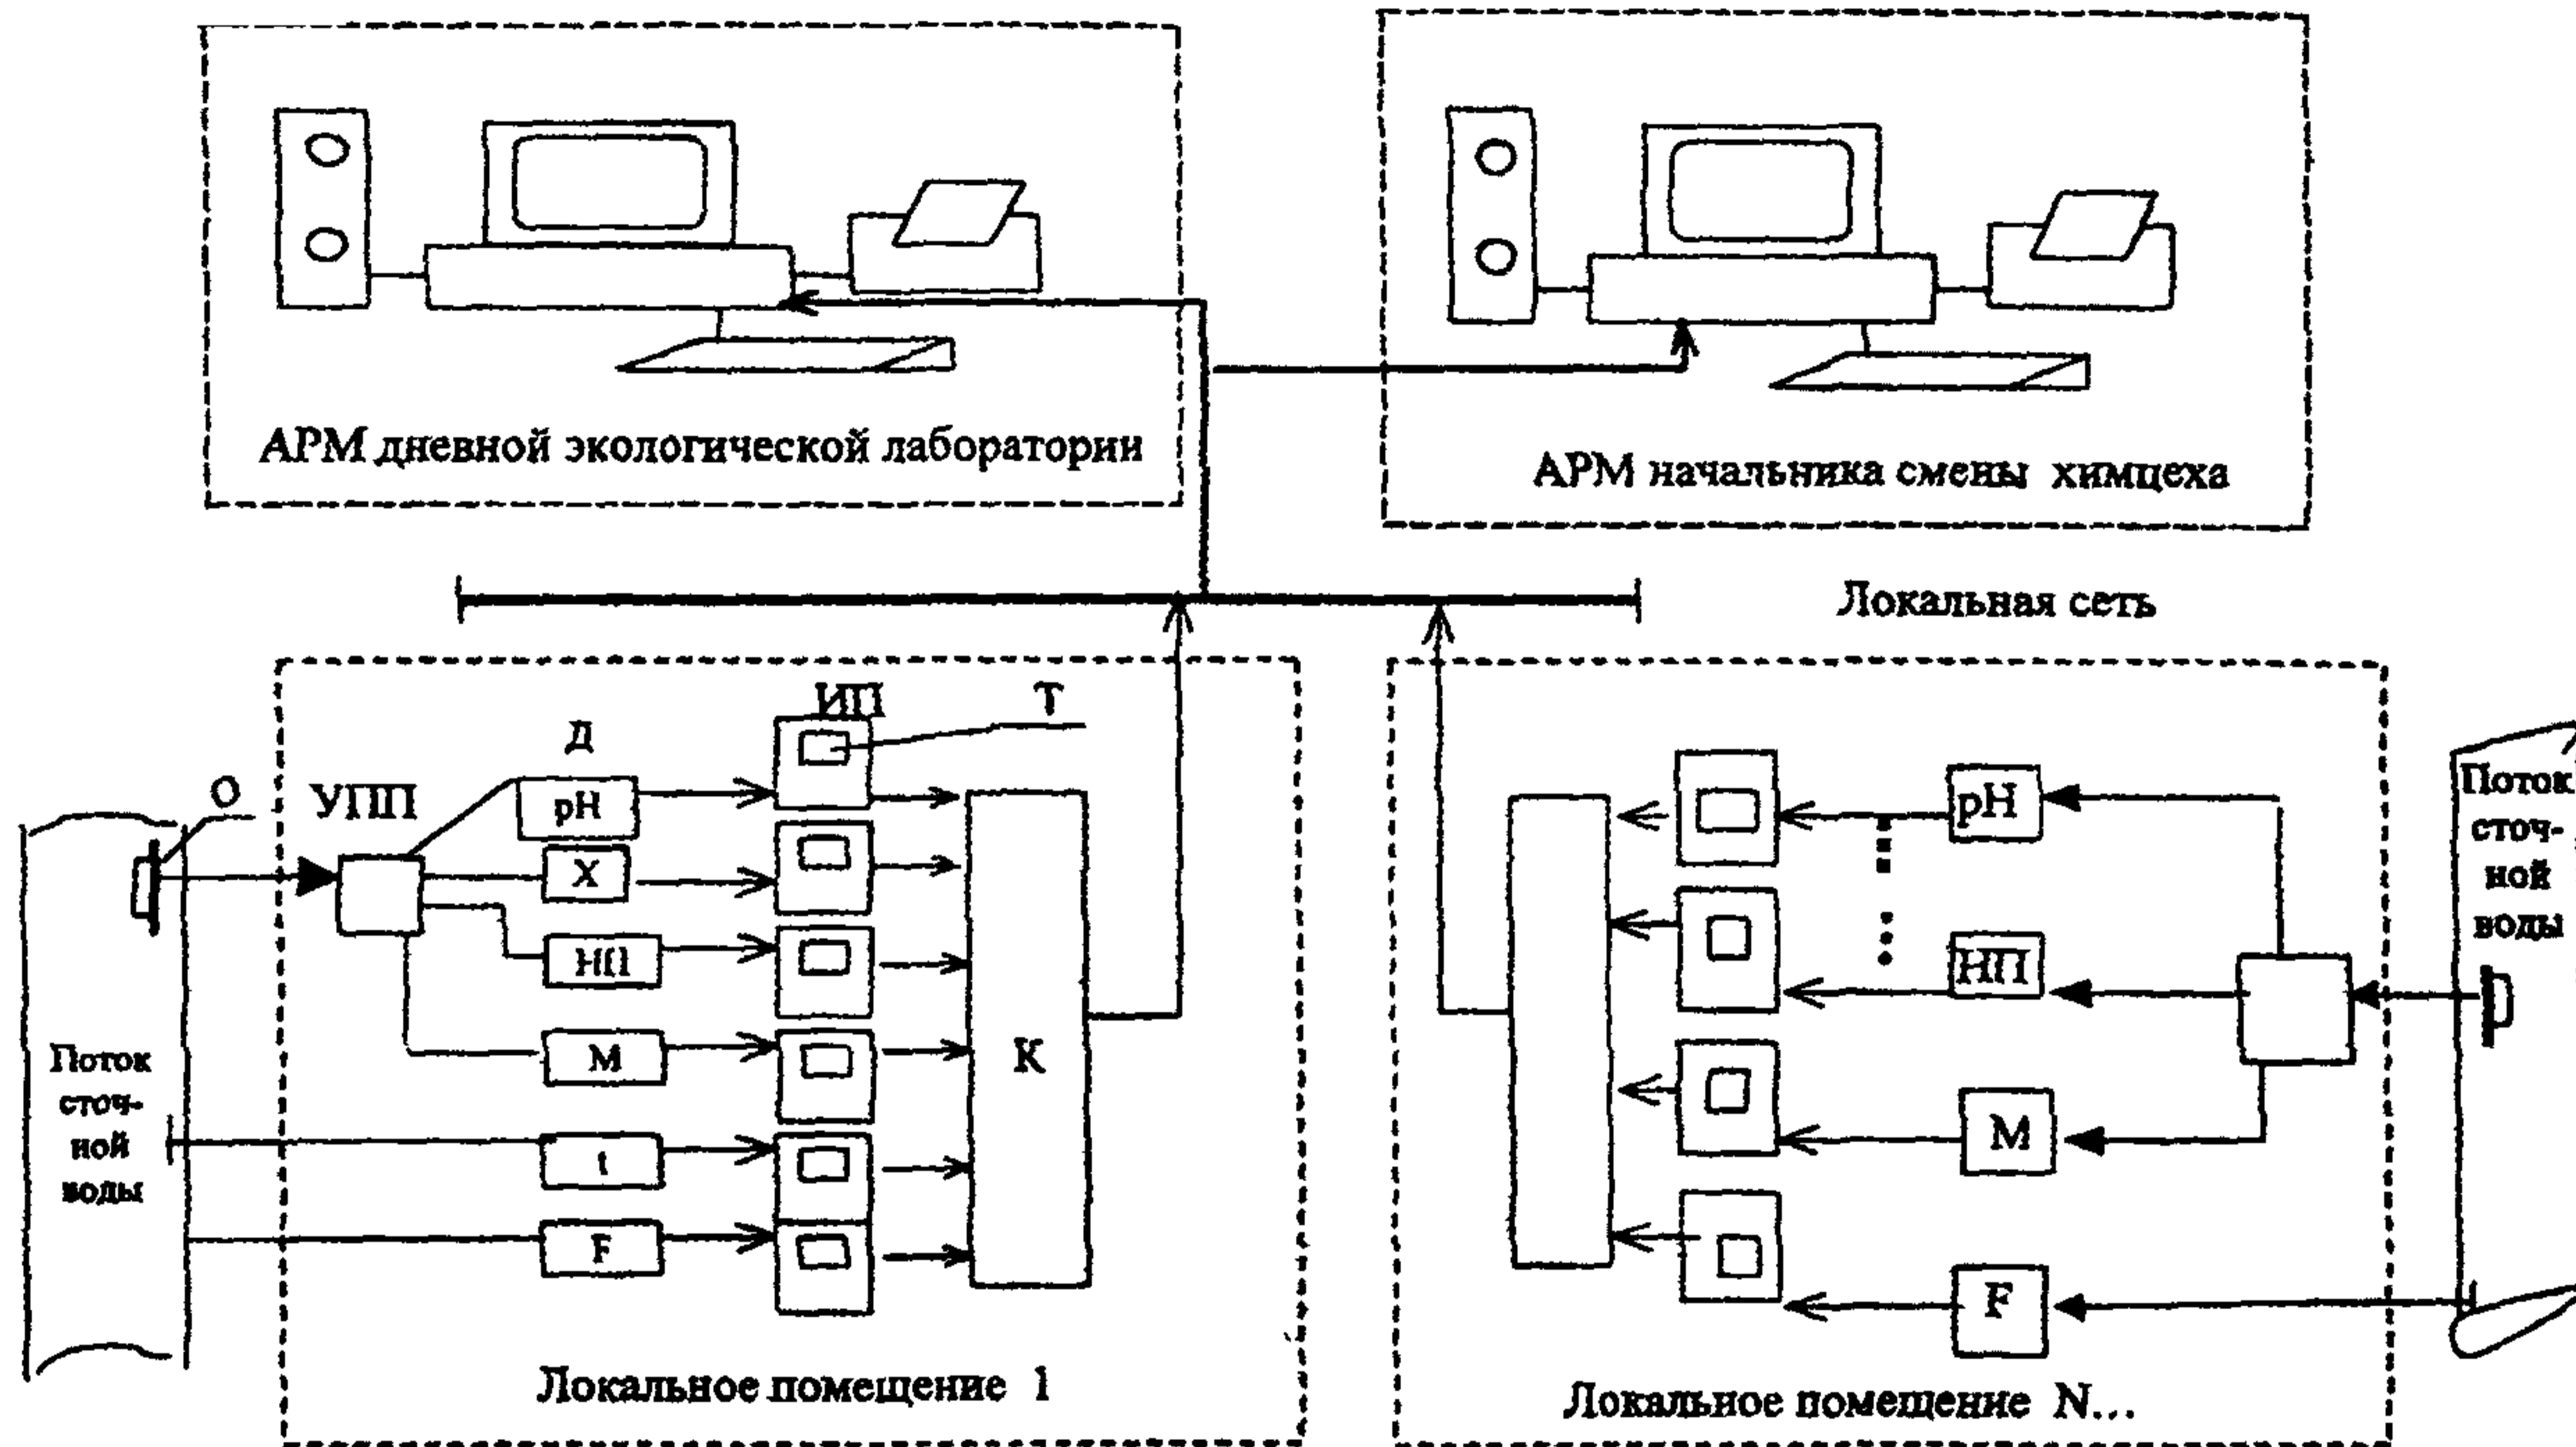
АРМ дневной экологической лаборатории

АРМ начальника смены химцеха

Локальная сеть

ИП

Т

Д

О

УПП

pH

X

НП

М

t

F

К

Поток сточной воды

Локальное помещение 1

pH

НП

М

F

Поток сточной воды

Локальное помещение N...